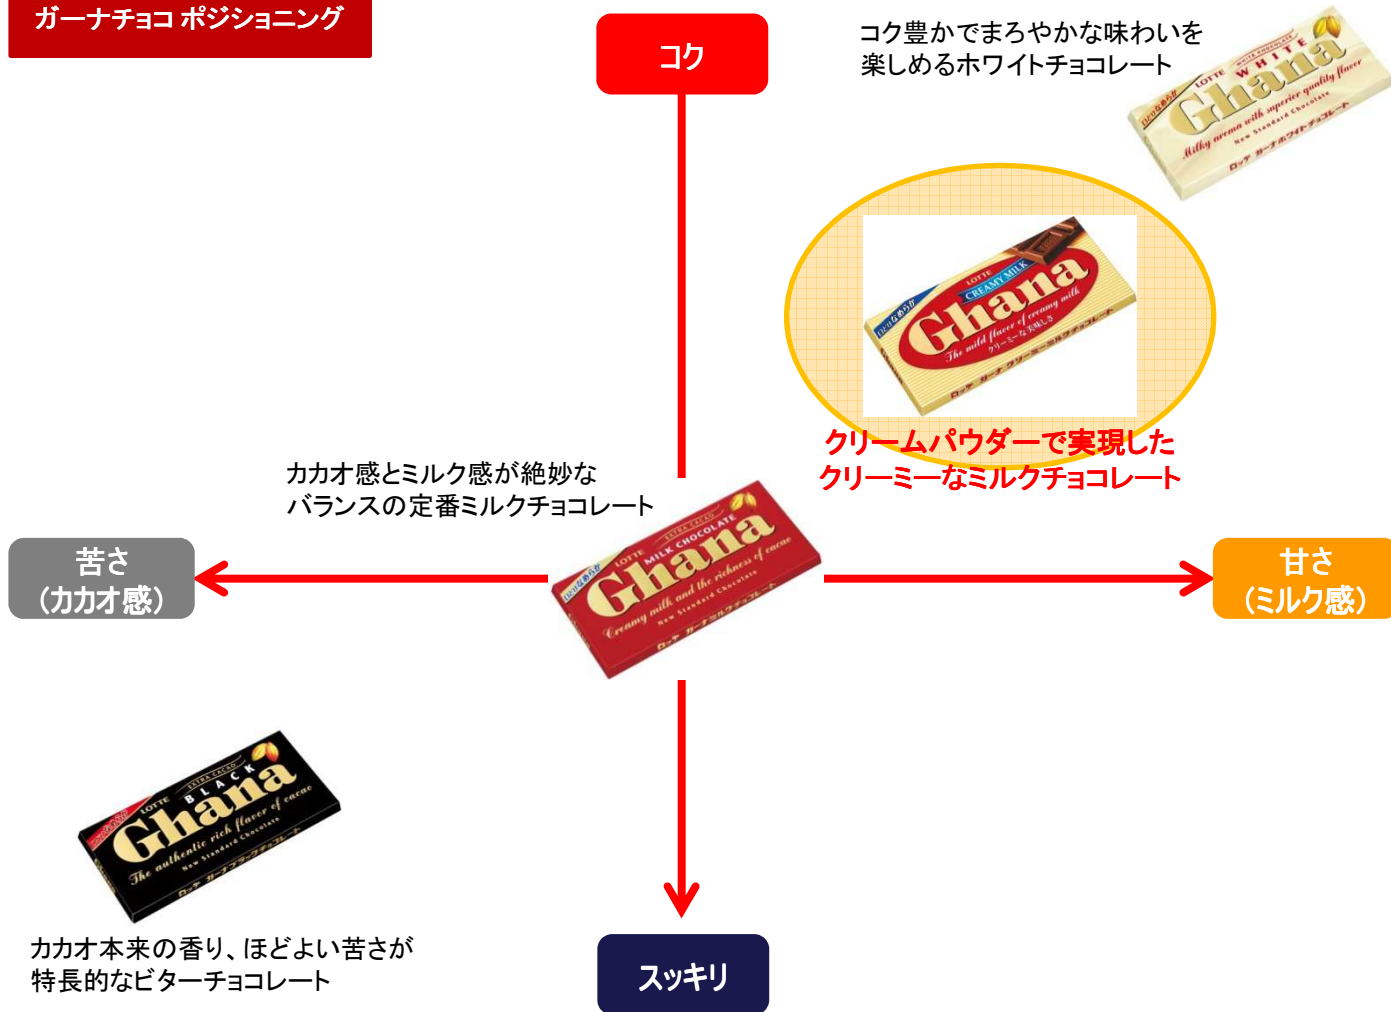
ガーナチョコ ポジショニング

コク

コク豊かでまろやかな味わいを楽しめるホワイトチョコレート

LOTTE WHITE Ghana

LOTTE CREAMY MILK Ghana

クリームパウダーで実現したクリーミーなミルクチョコレート

カカオ感とミルク感が絶妙なバランスの定番ミルクチョコレート

苦さ（カカオ感）

LOTTE MILK CHOCOLATE Ghana

甘さ（ミルク感）

LOTTE BLACK Ghana

カカオ本来の香り、ほどよい苦さが特長的なビターチョコレート

スッキリ